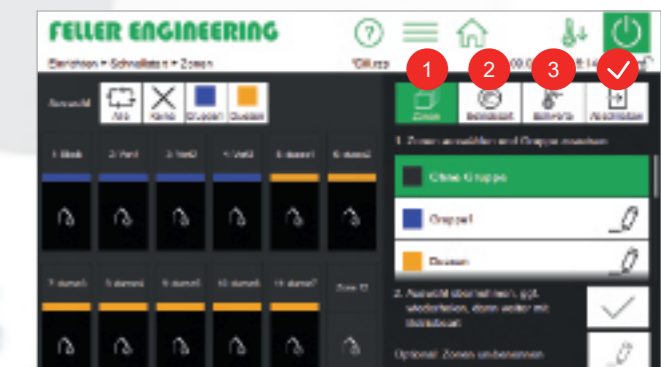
FELLER ENGINEERING

Einrichten » Schnellstart » Zonen

1 2 3

Auswahl
Alle
Keine
Gruppen
Duesen

1: Blask
2: Ver1
3: Ver2
4: Ver3
5: duese1
6: duese2

7: duese3
8: duese4
9: duese5
10: duese6
11: duese7
Zone 12

Zonen
Betriebsart
Sollwerte
Abschließen

1. Zonen auswählen und Gruppe zuordnen

Ohne Gruppe
Gruppe1
Duesen

2. Auswahl übernehmen, ggf. wiederholen, dann weiter mit Betriebsart

Optional: Zonen umbenennen